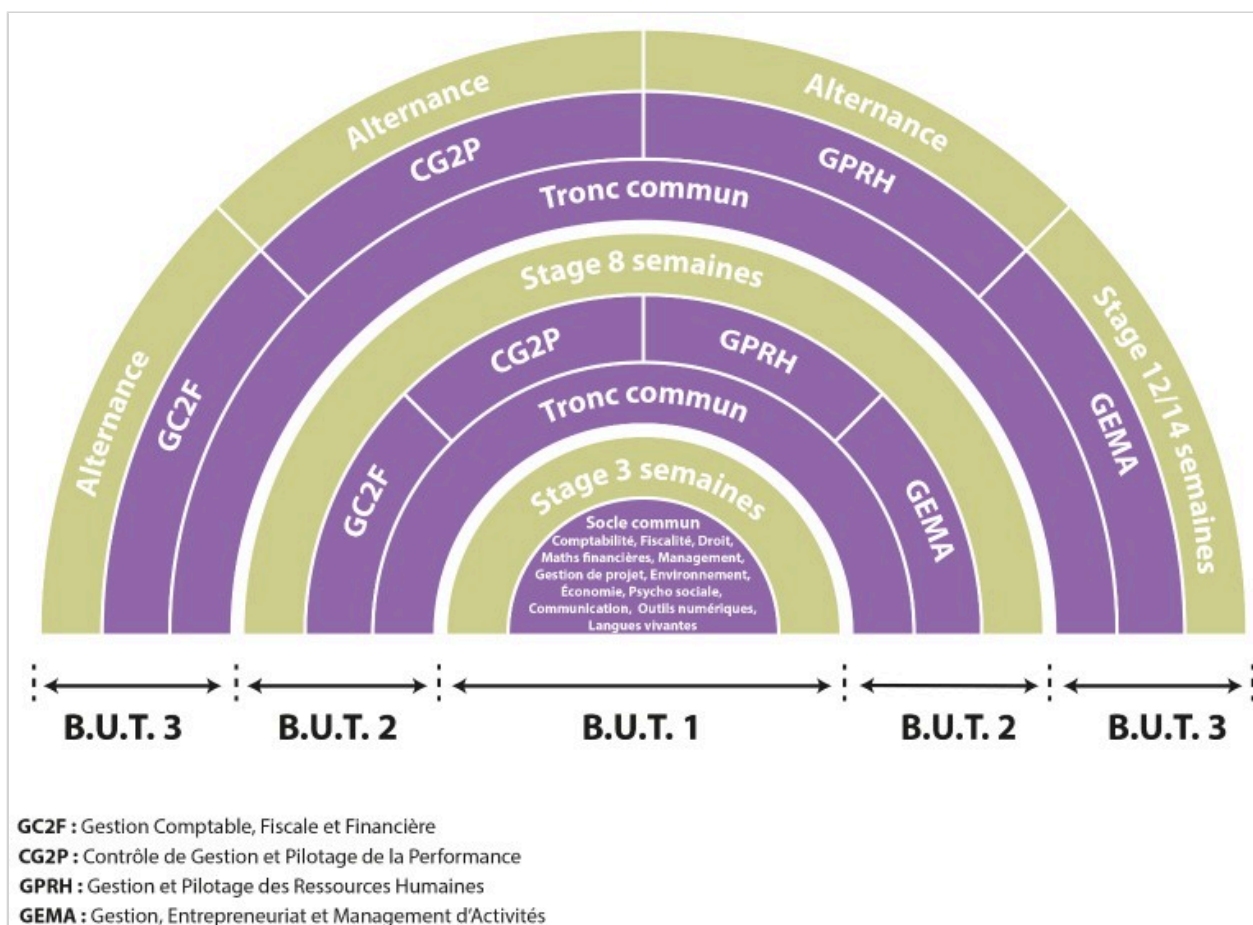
Alternance
Alternance
CG2P
GPRH
Tronc commun
Alternance
GC2F
Stage 8 semaines
Stage 12/14 semaines
GEMA
CG2P
GPRH
Tronc commun
GC2F
GEMA
Stage 3 semaines
Socle commun
Comptabilité, Fiscalité, Droit, Maths financières, Management, Gestion de projet, Environnement, Économie, Psycho sociale, Communication, Outils numériques, Langues vivantes

B.U.T. 3 B.U.T. 2 B.U.T. 1 B.U.T. 2 B.U.T. 3

GC2F : Gestion Comptable, Fiscale et Financière
CG2P : Contrôle de Gestion et Pilotage de la Performance
GPRH : Gestion et Pilotage des Ressources Humaines
GEMA : Gestion, Entrepreneuriat et Management d'Activités